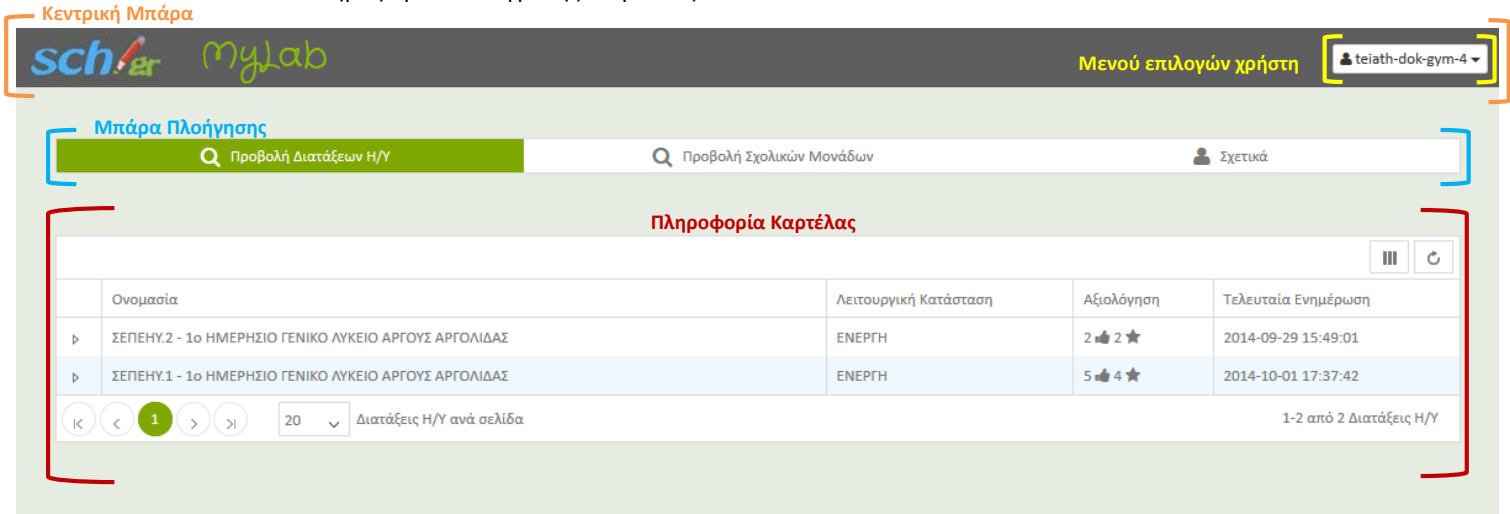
Κεντρική Μπάρα

sch.gr MyLab

Μενού επιλογών χρήστη

teiath-dok-gym-4

Μπάρα Πλοήγησης

Προβολή Διατάξεων Η/Υ

Προβολή Σχολικών Μονάδων

Σχετικά

Πληροφορία Καρτέλας

| | Ονομασία | Λειτουργική Κατάσταση | Αξιολόγηση | Τελευταία Ενημέρωση |
|---|---|---|---|---|
| ▷ | ΣΕΠΕΗΥ.2 - 1ο ΗΜΕΡΗΣΙΟ ΓΕΝΙΚΟ ΛΥΚΕΙΟ ΑΡΓΟΥΣ ΑΡΓΟΛΙΔΑΣ | ΕΝΕΡΓΗ | 2 2 | 2014-09-29 15:49:01 |
| ▷ | ΣΕΠΕΗΥ.1 - 1ο ΗΜΕΡΗΣΙΟ ΓΕΝΙΚΟ ΛΥΚΕΙΟ ΑΡΓΟΥΣ ΑΡΓΟΛΙΔΑΣ | ΕΝΕΡΓΗ | 5 4 | 2014-10-01 17:37:42 |

1

20 Διατάξεις Η/Υ ανά σελίδα

1-2 από 2 Διατάξεις Η/Υ